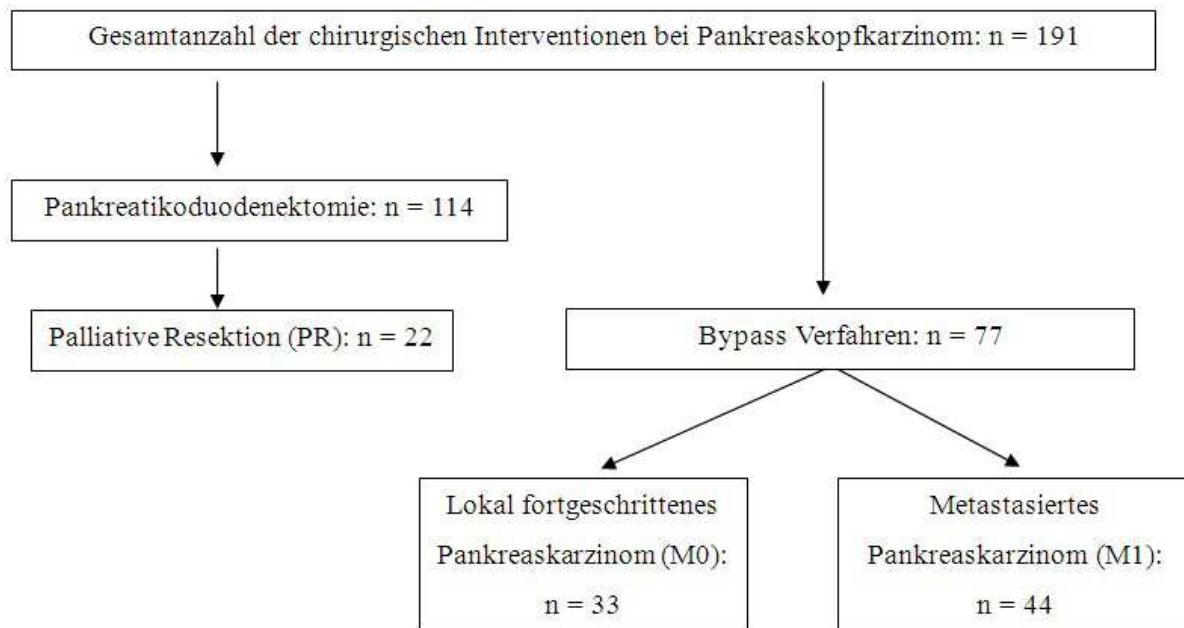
Gesamtanzahl der chirurgischen Interventionen bei Pankreaskopfkarzinom: n = 191

Pankreatikoduodenektomie: n = 114

Palliative Resektion (PR): n = 22

Bypass Verfahren: n = 77

Lokal fortgeschrittenes Pankreaskarzinom (M0): n = 33

Metastasiertes Pankreaskarzinom (M1): n = 44